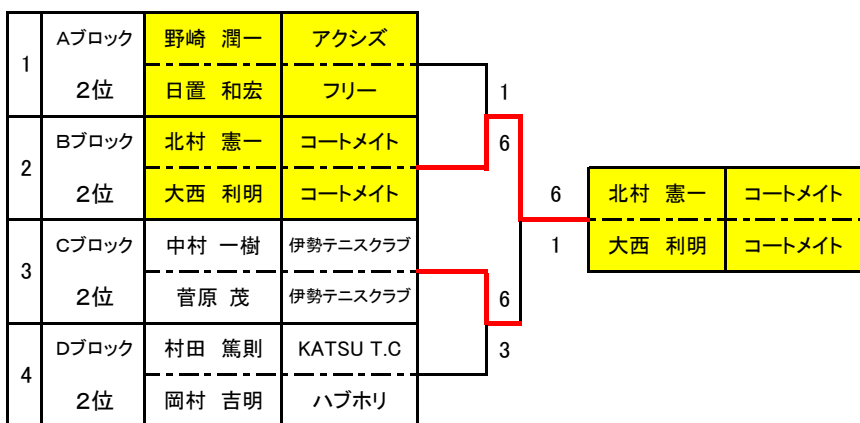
| | | | |
|---|---|---|---|
| 1 | Aブロック | 野崎　潤一 | アクシズ |
| | 2位 | 日置　和宏 | フリー |
| 2 | Bブロック | 北村　憲一 | コートメイト |
| | 2位 | 大西　利明 | コートメイト |
| 3 | Cブロック | 中村　一樹 | 伊勢テニスクラブ |
| | 2位 | 菅原　茂 | 伊勢テニスクラブ |
| 4 | Dブロック | 村田　篤則 | KATSU T.C |
| | 2位 | 岡村　吉明 | ハブホリ |

1

6

6

3

6

1

| | |
|---|---|
| 北村　憲一 | コートメイト |
| 大西　利明 | コートメイト |